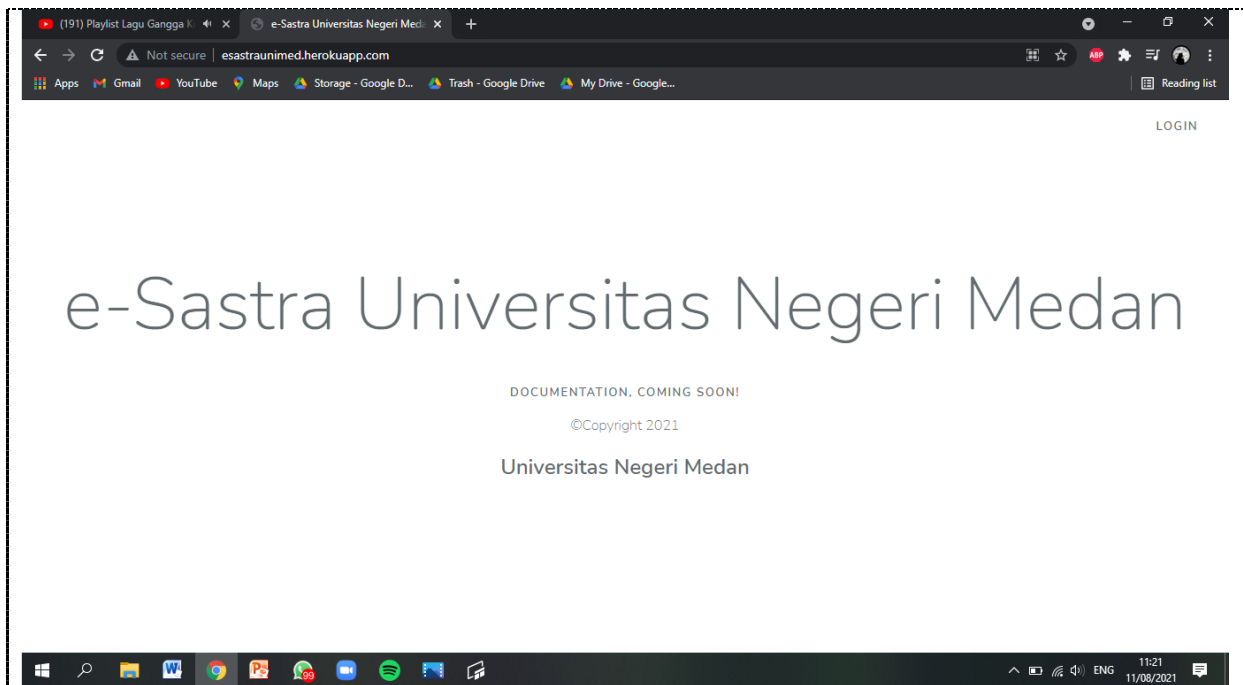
(191) Playlist Lagu Gangga K

e-Sastra Universitas Negeri Meda

Not secure | esastraunimed.herokuapp.com

ABP

Apps Gmail YouTube Maps Storage - Google D... Trash - Google Drive My Drive - Google...

Reading list

LOGIN

e-Sastra Universitas Negeri Medan

DOCUMENTATION, COMING SOON!

©Copyright 2021

Universitas Negeri Medan

99

ENG 11:21 11/08/2021